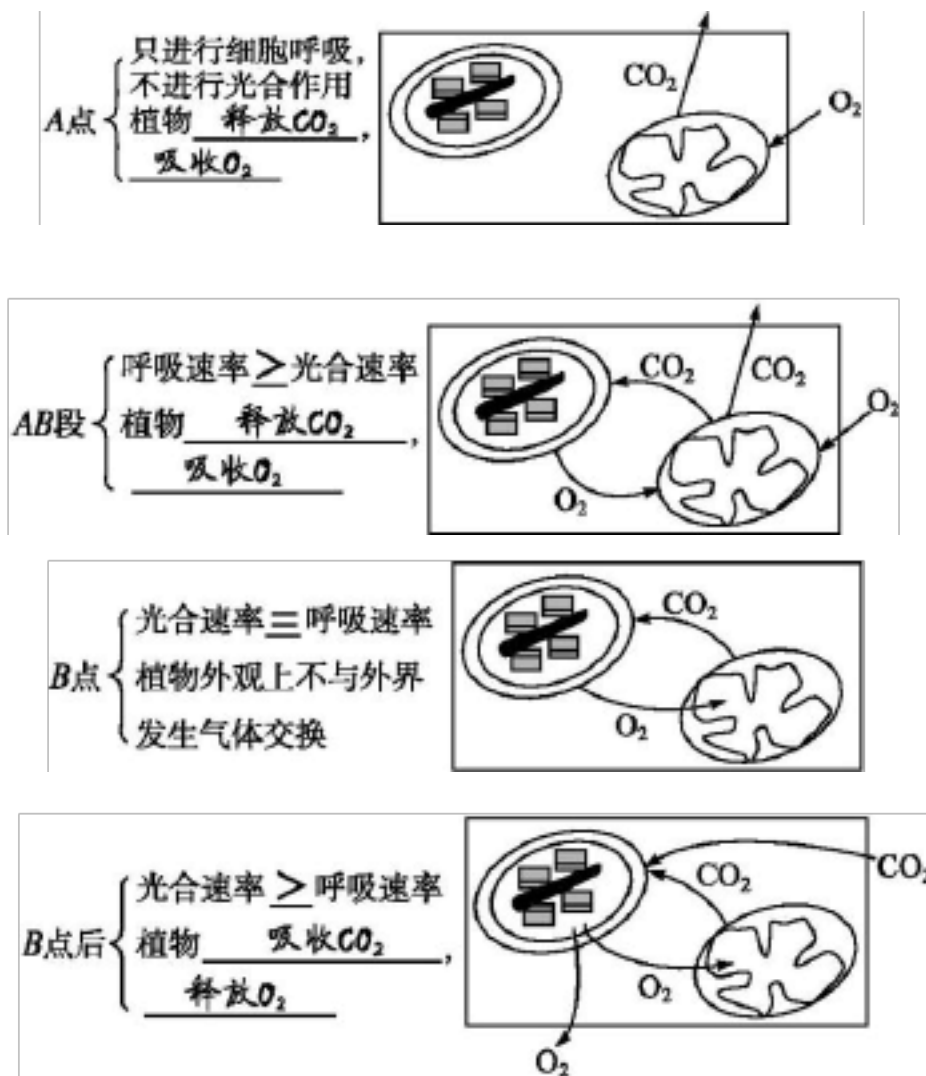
A点 只进行细胞呼吸，不进行光合作用 植物 释放$CO_2$，吸收$O_2$

$CO_2$ $O_2$

AB段 呼吸速率 > 光合速率 植物 释放$CO_2$，吸收$O_2$

$CO_2$ $CO_2$ $O_2$ $O_2$

B点 光合速率 = 呼吸速率 植物外观上不与外界发生气体交换

$CO_2$ $O_2$

B点后 光合速率 > 呼吸速率 植物 吸收$CO_2$，释放$O_2$

$CO_2$ $CO_2$ $O_2$ $O_2$